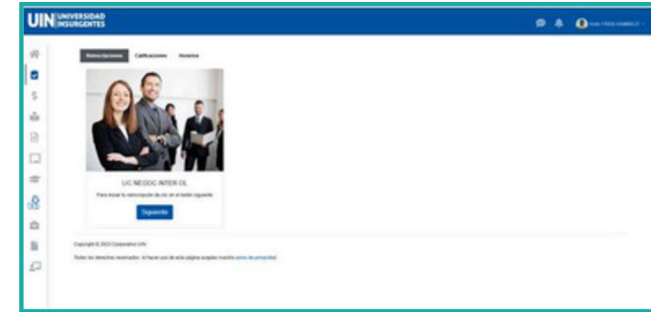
UIN UNIVERSIDAD INSURGENTES

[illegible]

Reinscripciones Calificaciones Horarios

LIC NEGOC INTER OL

Para iniciar tu reinscripción da clic en el botón siguiente

Siguiente

Copyright © 2023 Corporativo UIN

Todos los derechos reservados. Al hacer uso de esta página aceptas nuestro aviso de privacidad